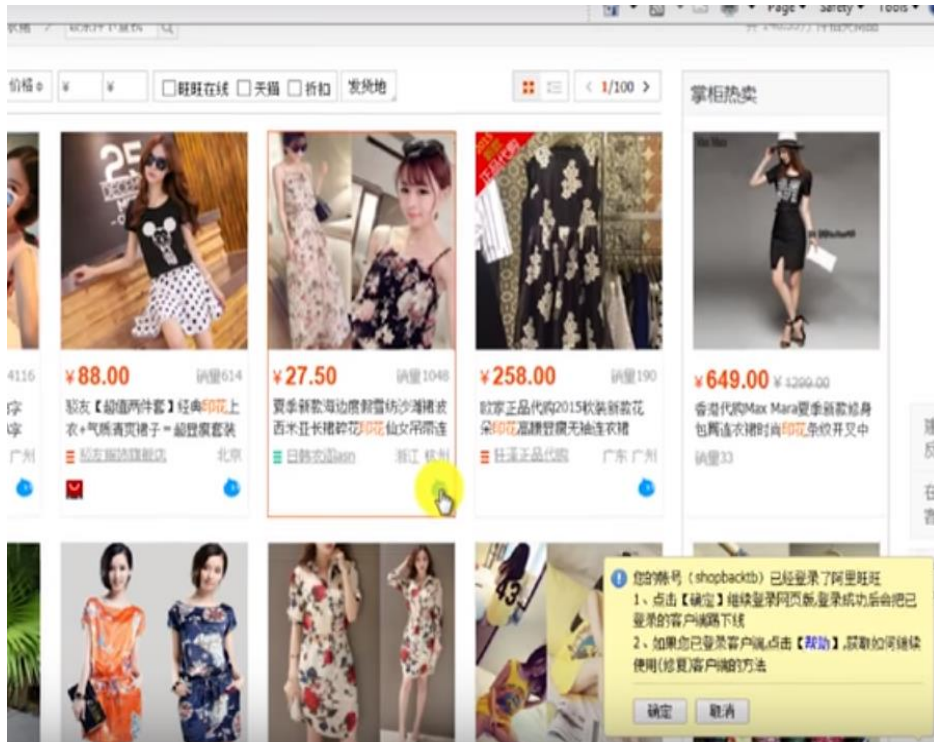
Page ▾ Safety ▾ Tools ▾

价格 ¥ ¥ 旺旺在线 天猫 折扣 发货地 1/100

掌柜热卖

4116
¥88.00 销量614
骆友【超值两件套】经典印花上衣+气质百褶裙子 = 超显瘦套装
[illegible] 北京

¥27.50 销量1048
夏季新款海边度假雪纺沙滩裙波西米亚长裙碎花印花仙女吊带连
日韩衣阁sn 浙江 杭州

¥258.00 销量190
欧家正品代购2015秋装新款花朵印花高腰显瘦无袖连衣裙
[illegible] 广东 广州

¥649.00 ¥1299.00
香港代购Max Mara夏季新款修身包臀连衣裙时尚印花条纹开叉中
销量33

广州

您的账号（shopbacktb）已经登录了阿里旺旺
1、点击【确定】继续登录网页版,登录成功后会把已登录的客户端踢下线
2、如果您已登录客户端,点击【帮助】,获取如何继续使用旧版客户端的方法
确定 取消